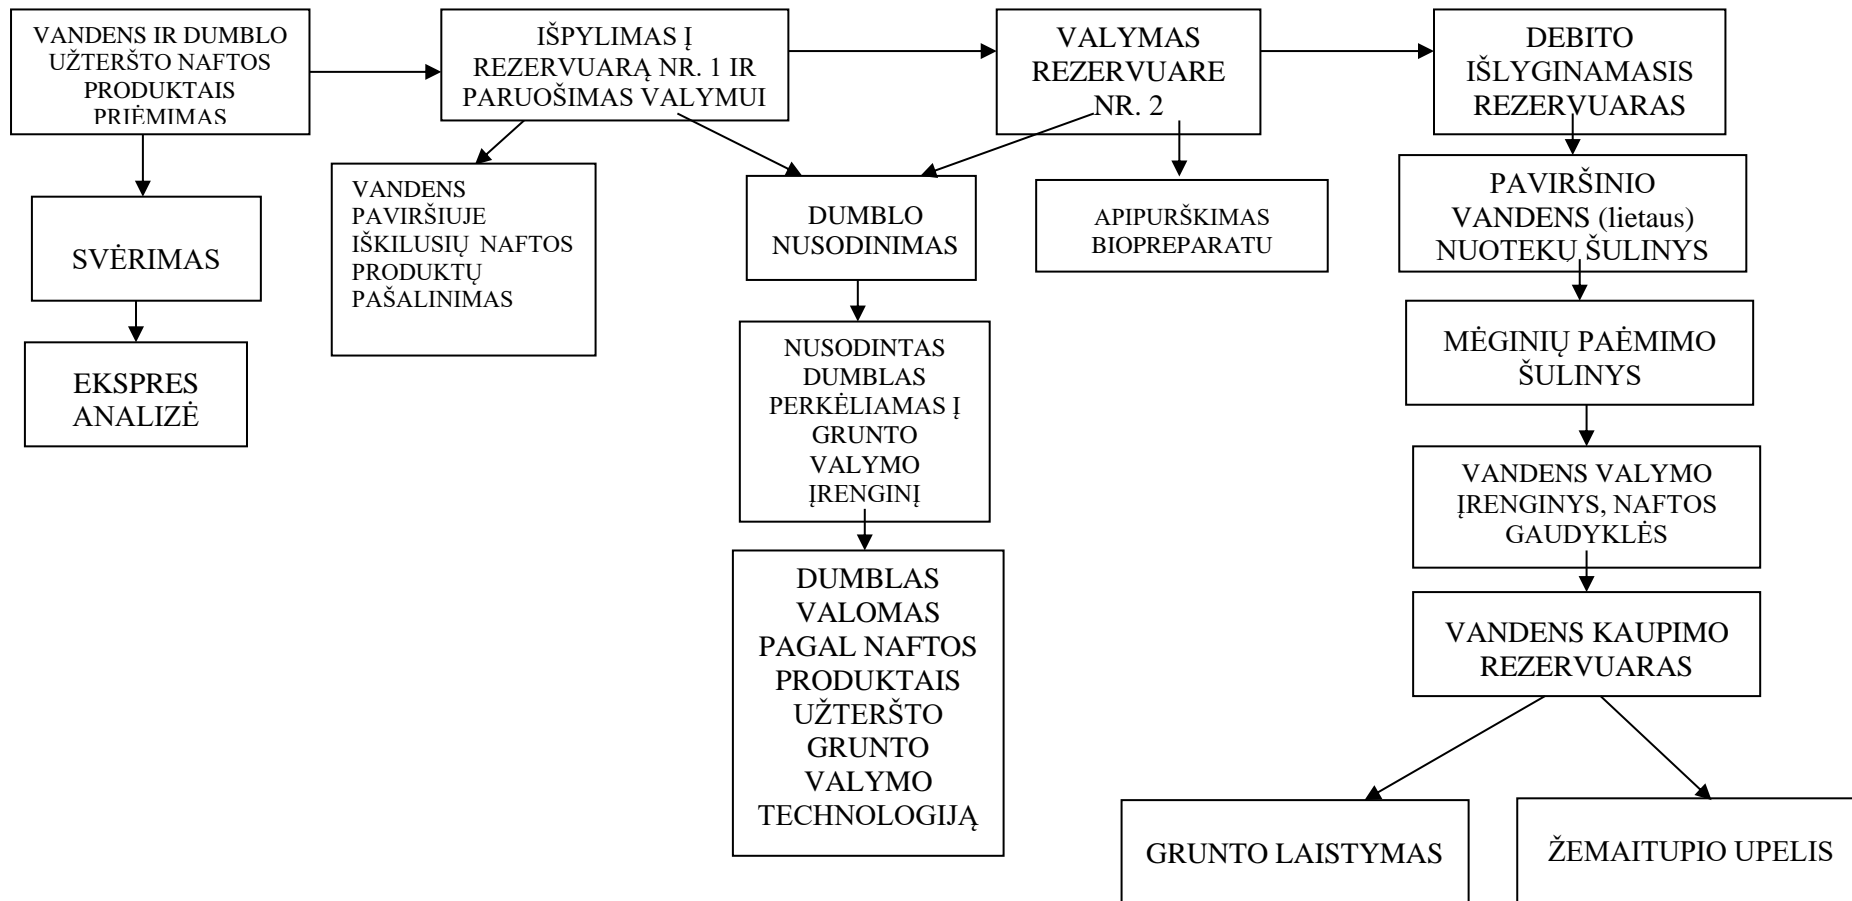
VANDENS IR DUMBLO UŽTERŠTO NAFTOS PRODUKTAIS PRIĖMIMAS

IŠPYLIMAS Į REZERVUARĄ NR. 1 IR PARUOŠIMAS VALYMUI

VALYMAS REZERVUARE NR. 2

DEBITO IŠLYGINAMASIS REZERVUARAS

SVĖRIMAS

EKSPRES ANALIZĖ

VANDENS PAVIRŠIUJE IŠKILUSIŲ NAFTOS PRODUKTŲ PAŠALINIMAS

DUMBLO NUSODINIMAS

NUSODINTAS DUMBLAS PERKĖLIAMAS Į GRUNTO VALYMO ĮRENGINĮ

DUMBLAS VALOMAS PAGAL NAFTOS PRODUKTAIS UŽTERŠTO GRUNTO VALYMO TECHNOLOGIJĄ

APIPURŠKIMAS BIOPREPARATU

PAVIRŠINIO VANDENS (lietaus) NUOTEKŲ ŠULINYS

MĖGINIŲ PAĖMIMO ŠULINYS

VANDENS VALYMO ĮRENGINYS, NAFTOS GAUDYKLĖS

VANDENS KAUPIMO REZERVUARAS

GRUNTO LAISTYMAS

ŽEMAITUPIO UPELIS